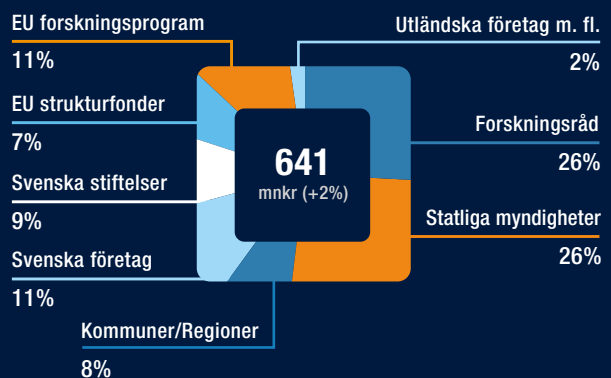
EU forskningsprogram
11%

EU strukturfonder
7%

Svenska stiftelser
9%

Svenska företag
11%

Kommuner/Regioner
8%

641
mnkr (+2%)

Utländska företag m. fl.
2%

Forskningsråd
26%

Statliga myndigheter
26%